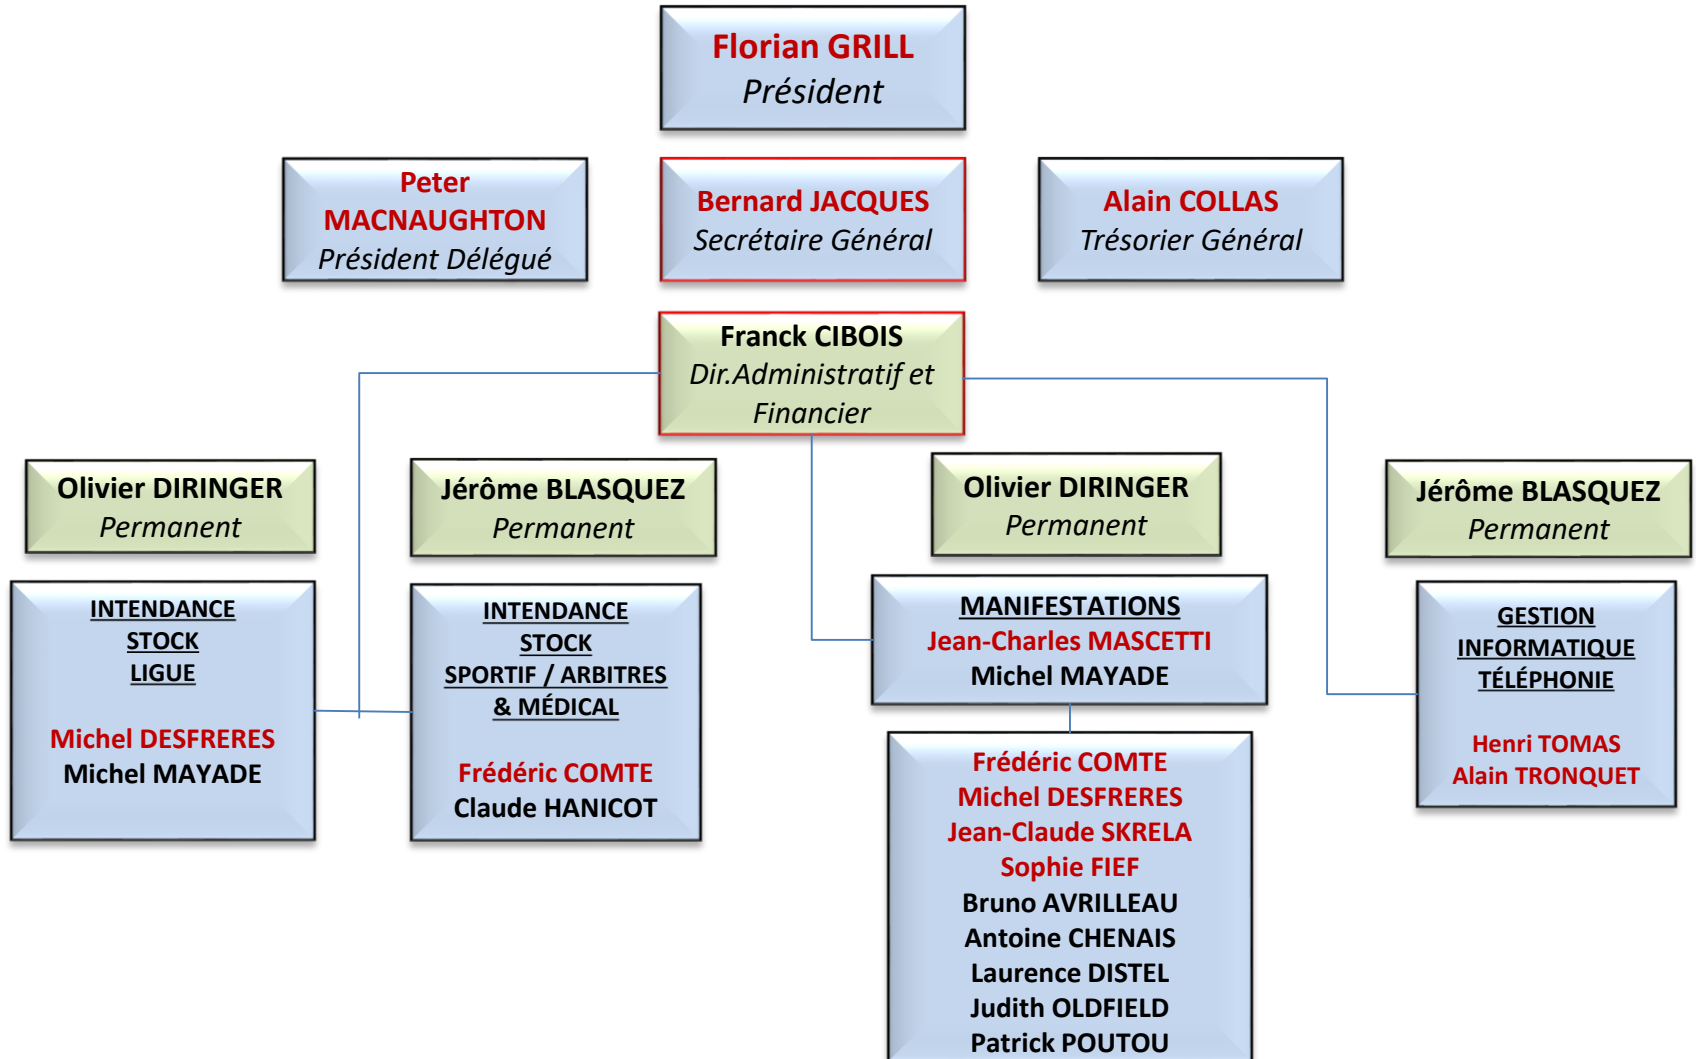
Florian GRILL
Président

Peter MACNAUGHTON
Président Délégué

Bernard JACQUES
Secrétaire Général

Alain COLLAS
Trésorier Général

Franck CIBOIS
Dir.Administratif et Financier

Olivier DIRINGER
Permanent

Jérôme BLASQUEZ
Permanent

Olivier DIRINGER
Permanent

Jérôme BLASQUEZ
Permanent

INTENDANCE
STOCK
LIGUE

Michel DESFRERES
Michel MAYADE

INTENDANCE
STOCK
SPORTIF / ARBITRES
& MÉDICAL

Frédéric COMTE
Claude HANICOT

MANIFESTATIONS
Jean-Charles MASCETTI
Michel MAYADE

Frédéric COMTE
Michel DESFRERES
Jean-Claude SKRELA
Sophie FIEF
Bruno AVRILLEAU
Antoine CHENAIS
Laurence DISTEL
Judith OLDFIELD
Patrick POUTOU

GESTION
INFORMATIQUE
TÉLÉPHONIE

Henri TOMAS
Alain TRONQUET